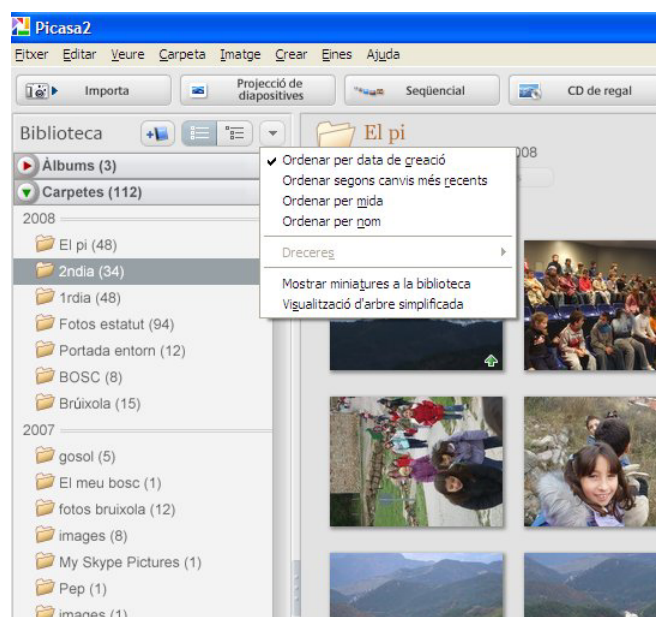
Picasa2

Fitxer Editar Veure Carpeta Imatge Crear Eines Ajuda

Importa

Projecció de diapositives

Seqüencial

CD de regal

Biblioteca

El pi

008

Àlbums (3)

Carpetes (112)

2008

El pi (48)

2ndia (34)

1rdia (48)

Fotos estatut (94)

Portada entorn (12)

BOSC (8)

Brúixola (15)

2007

gosol (5)

El meu bosc (1)

fotos bruixola (12)

images (8)

My Skype Pictures (1)

Pep (1)

images (1)

✔ Ordenar per data de creació
Ordenar segons canvis més recents
Ordenar per mida
Ordenar per nom

Dreceres

Mostrar miniatures a la biblioteca
Visualització d'arbre simplificada